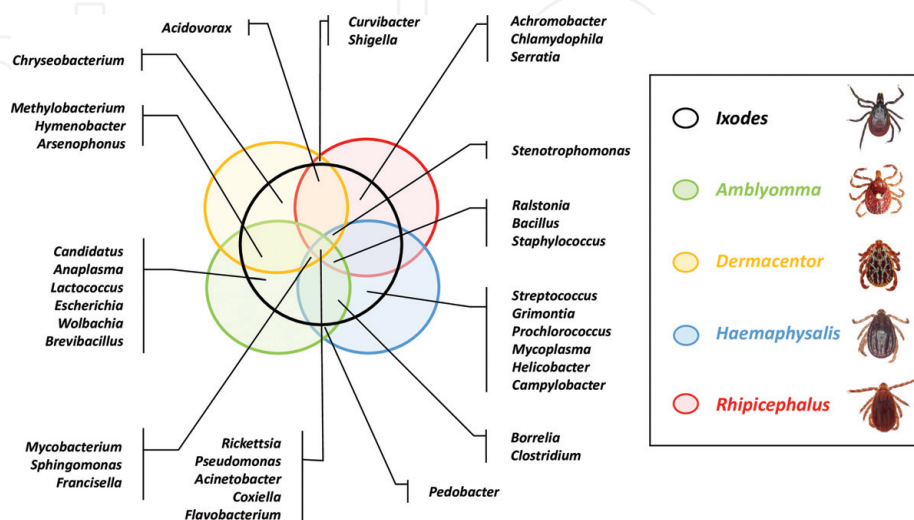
Acidovorax

Curvibacter
Shigella

Achromobacter
Chlamydophila
Serratia

Chryseobacterium

Methylobacterium
Hymenobacter
Arsenophonus

Stenotrophomonas

Ralstonia
Bacillus
Staphylococcus

Candidatus
Anaplasma
Lactococcus
Escherichia
Wolbachia
Brevibacillus

Streptococcus
Grimontia
Prochlorococcus
Mycoplasma
Helicobacter
Campylobacter

Mycobacterium
Sphingomonas
Francisella

Rickettsia
Pseudomonas
Acinetobacter
Coxiella
Flavobacterium

Borrelia
Clostridium

Pedobacter

Ixodes
Amblyomma
Dermacentor
Haemaphysalis
Rhipicephalus